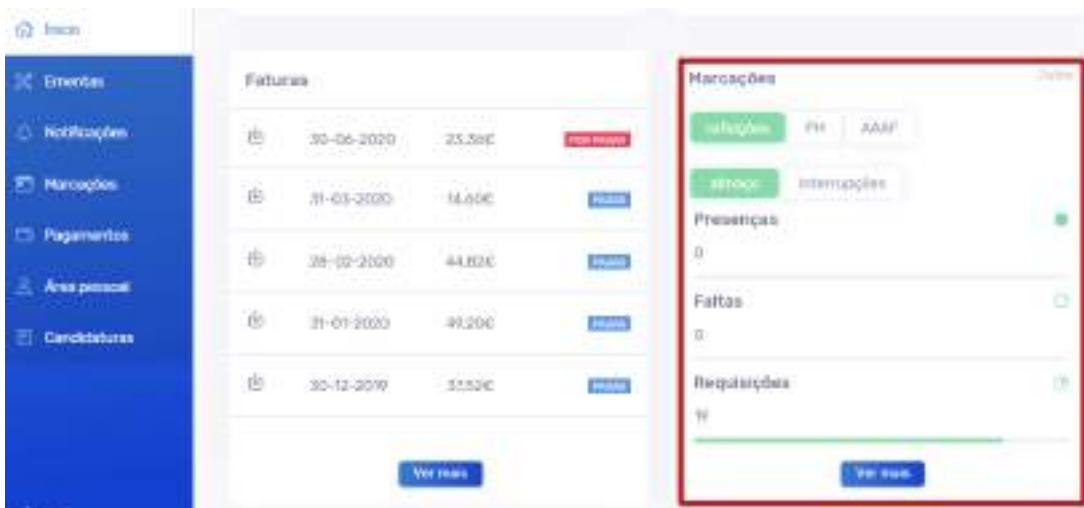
Início

Ementas

Notificações

Marcações

Pagamentos

Área pessoal

Candidaturas

Faturas

| | | | |
|---|---|---|---|
| | 30-06-2020 | 23,36€ | POR PAGAR |
| | 31-03-2020 | 16,60€ | PAGO |
| | 28-02-2020 | 44,82€ | PAGO |
| | 31-01-2020 | 41,20€ | PAGO |
| | 30-12-2019 | 37,53€ | PAGO |

Ver mais

Marcações

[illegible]

refeições PH AAAF

almoço Interrupções

Presenças

0

Faltas

0

Requisições

11

Ver mais